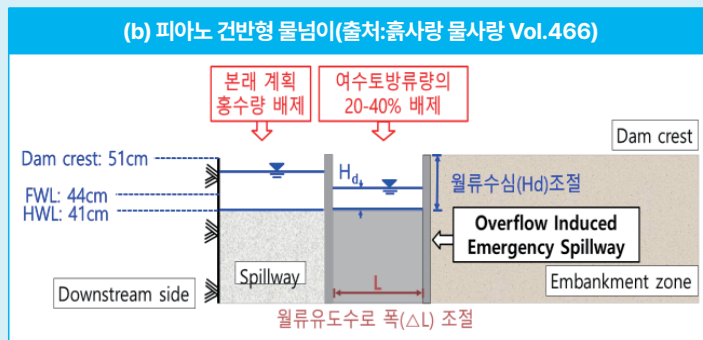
(b) 피아노 건반형 물넘이(출처:흙사랑 물사랑 Vol.466)

본래 계획 홍수량 배제

여수토방류량의 20-40% 배제

Dam crest

Dam crest: 51cm

FWL: 44cm

HWL: 41cm

$H_d$

월류수심(Hd)조절

Overflow Induced Emergency Spillway

Spillway

L

Embankment zone

Downstream side

월류유도수로 폭(△L) 조절